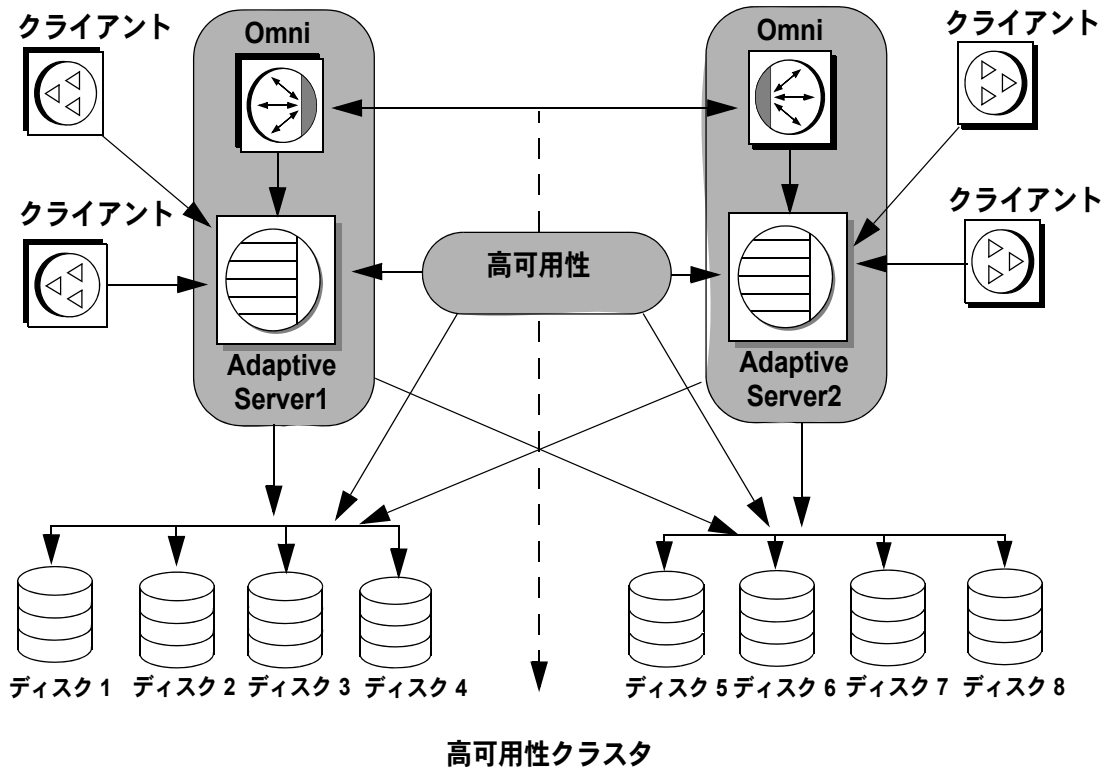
クライアント

Omni

Omni

クライアント

クライアント

クライアント

高可用性

Adaptive Server1

Adaptive Server2

ディスク 1 ディスク 2 ディスク 3 ディスク 4

ディスク 5 ディスク 6 ディスク 7 ディスク 8

高可用性クラスタ